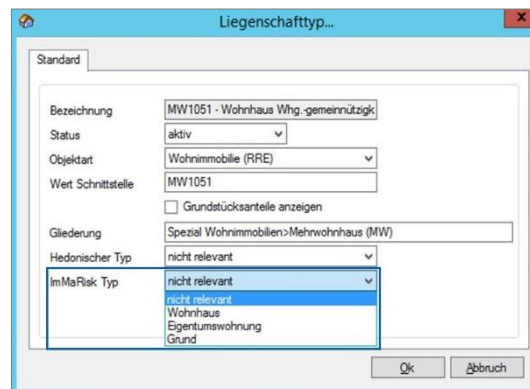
Liegenschafttyp...

Standard

Bezeichnung MW1051 - Wohnhaus Whg.-gemeinnützigk
Status aktiv
Objektart Wohnimmobilie (RRE)
Wert Schnittstelle MW1051
Grundstücksanteile anzeigen
Gliederung Spezial Wohnimmobilien>Mehrwohnhaus (MW)
Hedonischer Typ nicht relevant
ImMaRisk Typ nicht relevant
nicht relevant
Wohnhaus
Eigentumswohnung
Grund

Ok Abbruch